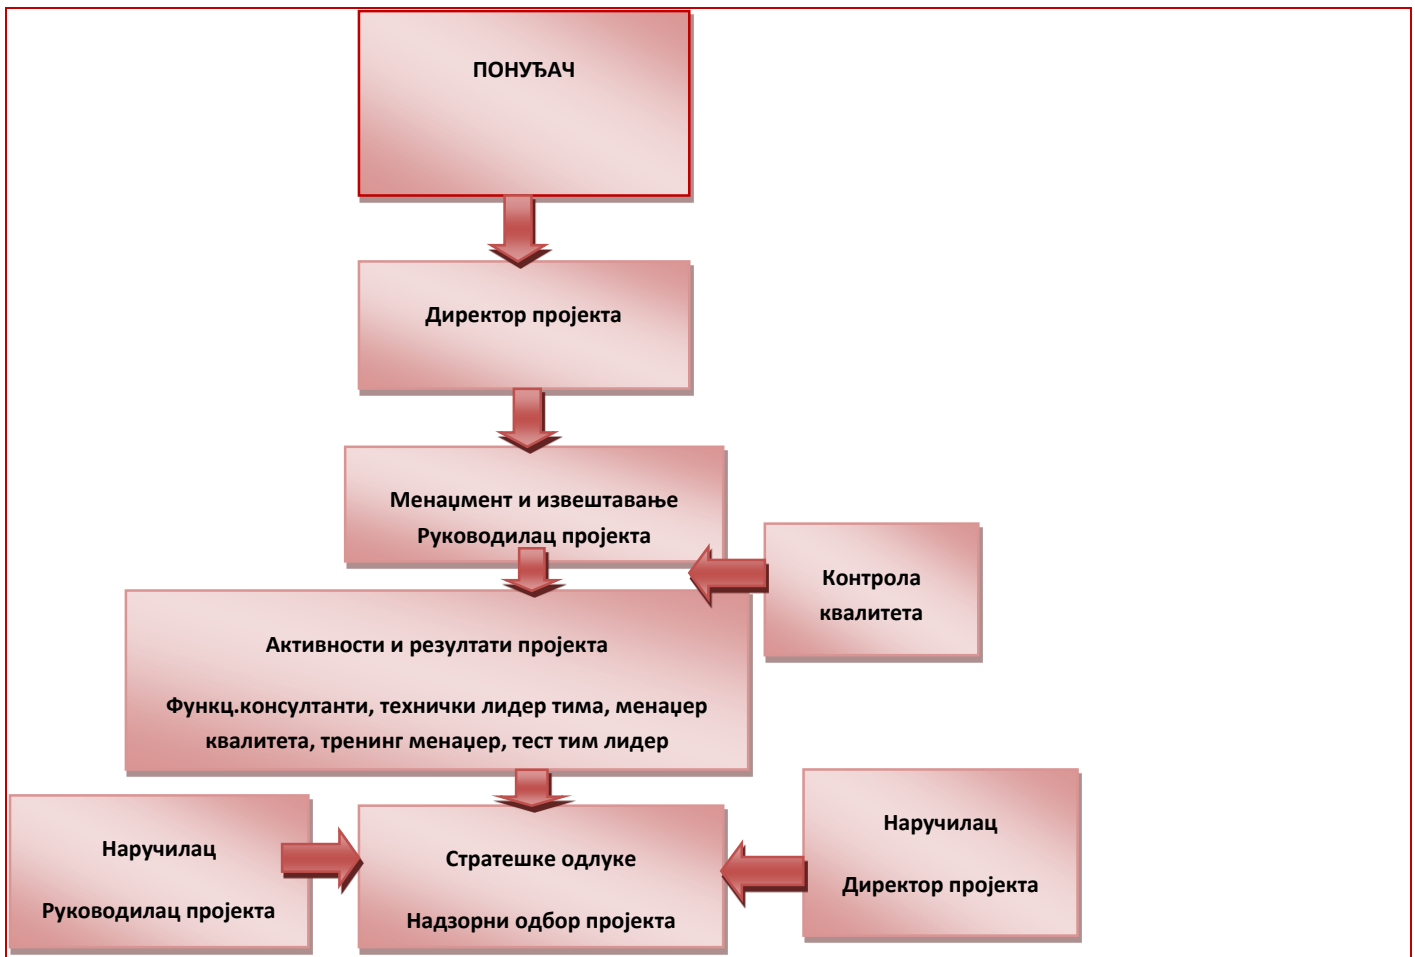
ПОНУЂАЧ

Директор пројекта

Менаџмент и извештавање

Руководилац пројекта

Контрола квалитета

Активности и резултати пројекта

Функц.консултанти, технички лидер тима, менаџер квалитета, тренинг менаџер, тест тим лидер

Наручилац

Руководилац пројекта

Стратешке одлуке

Надзорни одбор пројекта

Наручилац

Директор пројекта